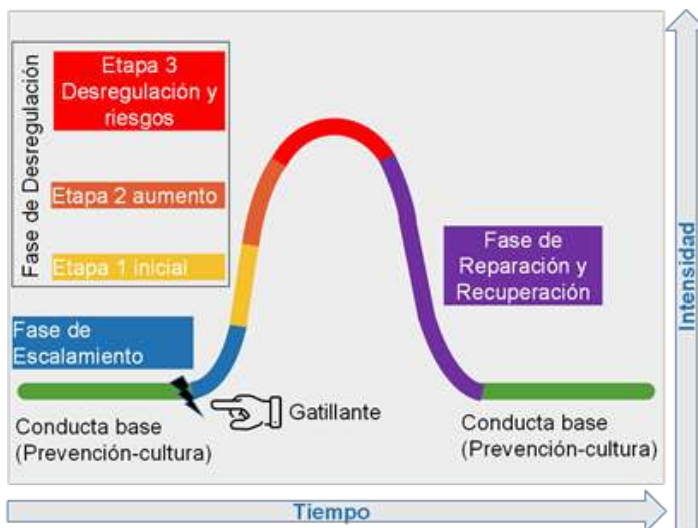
Fase de Desregulación

Etapa 3 Desregulación y riesgos

Etapa 2 aumento

Etapa 1 inicial

Fase de Escalamiento

Fase de Reparación y Recuperación

Intensidad

Conducta base (Prevención-cultura)

Gatillante

Conducta base (Prevención-cultura)

Tiempo